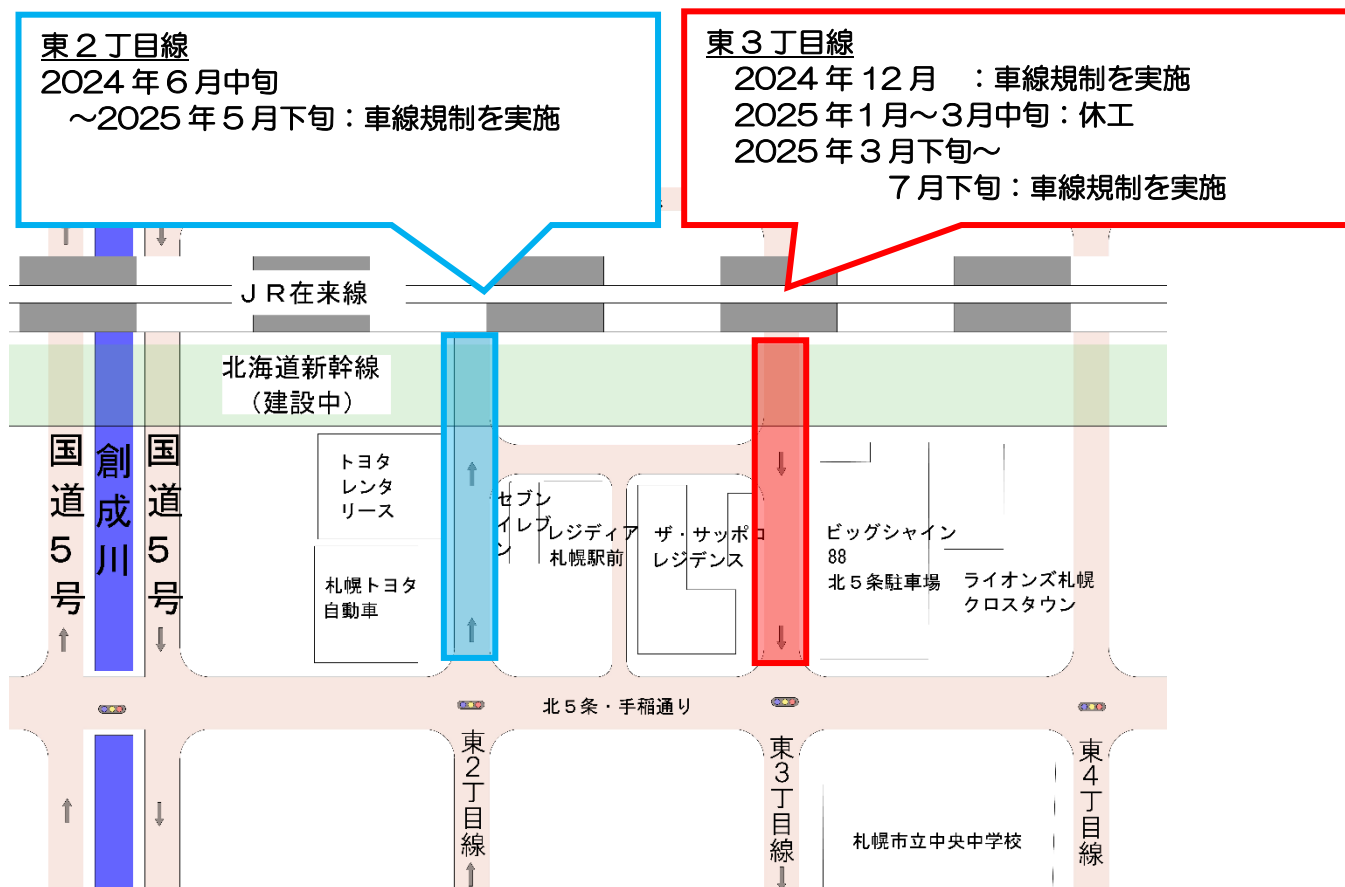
東２丁目線
2024年６月中旬
～2025年５月下旬：車線規制を実施

東３丁目線
2024年12月　：車線規制を実施
2025年1月～3月中旬：休工
2025年３月下旬～
７月下旬：車線規制を実施

ＪＲ在来線

北海道新幹線
（建設中）

国道５号

創成川

国道５号

トヨタレンタリース

札幌トヨタ自動車

セブンイレブン

レジディア札幌駅前

ザ・サッポロレジデンス

ビッグシャイン88
北５条駐車場

ライオンズ札幌クロスタウン

北５条・手稲通り

東2丁目線

東3丁目線

札幌市立中央中学校

東4丁目線